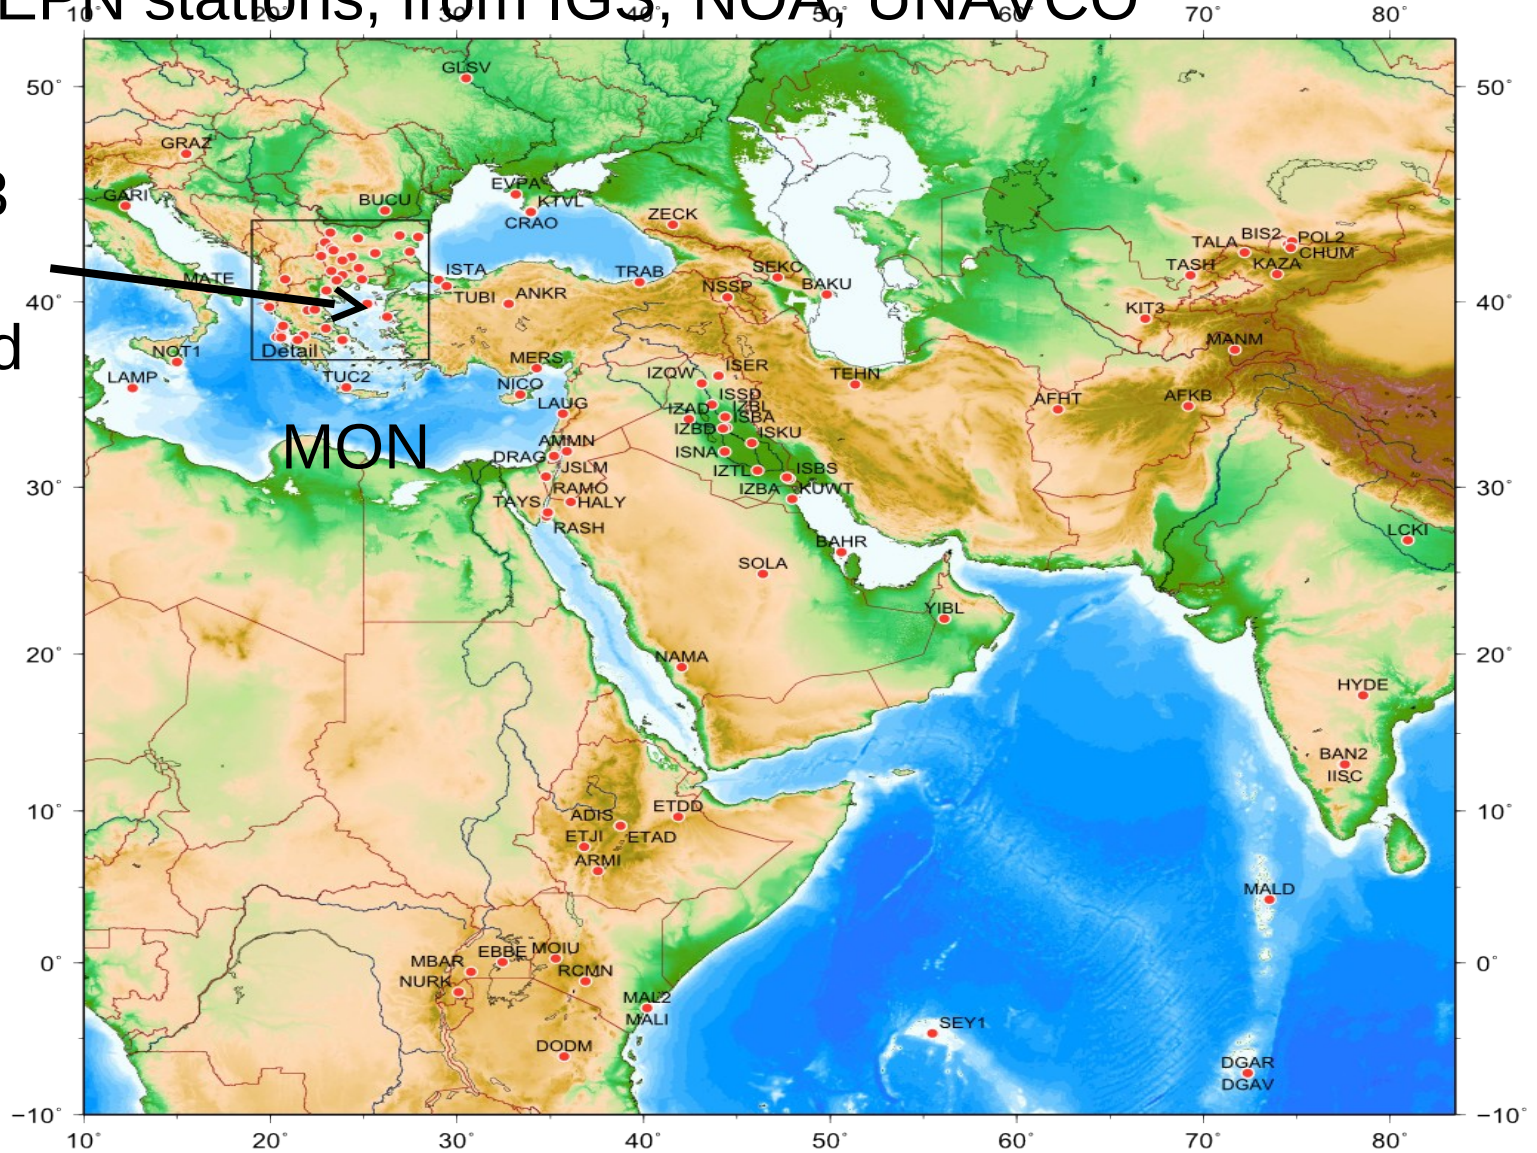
EPN stations, from IGS, NOA, UNAVCO

3
d

MON

10° 20° 30° 40° 50° 60° 70° 80°

50° 40° 30° 20° 10° 0° −10°

GLSV
GRAZ
GARI
BUCU
EVPA
KTVL
CRAO
ZECK
ISTA
TUBI
ANKR
TRAB
SEKO
NSSP
BAKU
MATE
Detail
NOT1
LAMP
TUC2
MERS
NICO
LAUG
IZOW
ISER
ISSD
IZAD
IZBL
ISBA
IZBD
ISKU
TEHN
AFHT
AFKB
TALA
BIS2
POL2
CHUM
TASH
KAZA
KIT3
MANM
AMMN
DRAG
JSLM
RAMO
HALY
TAYS
RASH
ISNA
IZTL
ISBS
IZBA
KUWT
BAHR
SOLA
YIBL
LCKI
NAMA
HYDE
BAN2
IISC
ADIS
ETDD
ETJI
ETAD
ARMI
MALD
MBAR
EBBE
MOIU
NURK
RCMN
MAL2
MALI
SEY1
DODM
DGAR
DGAV